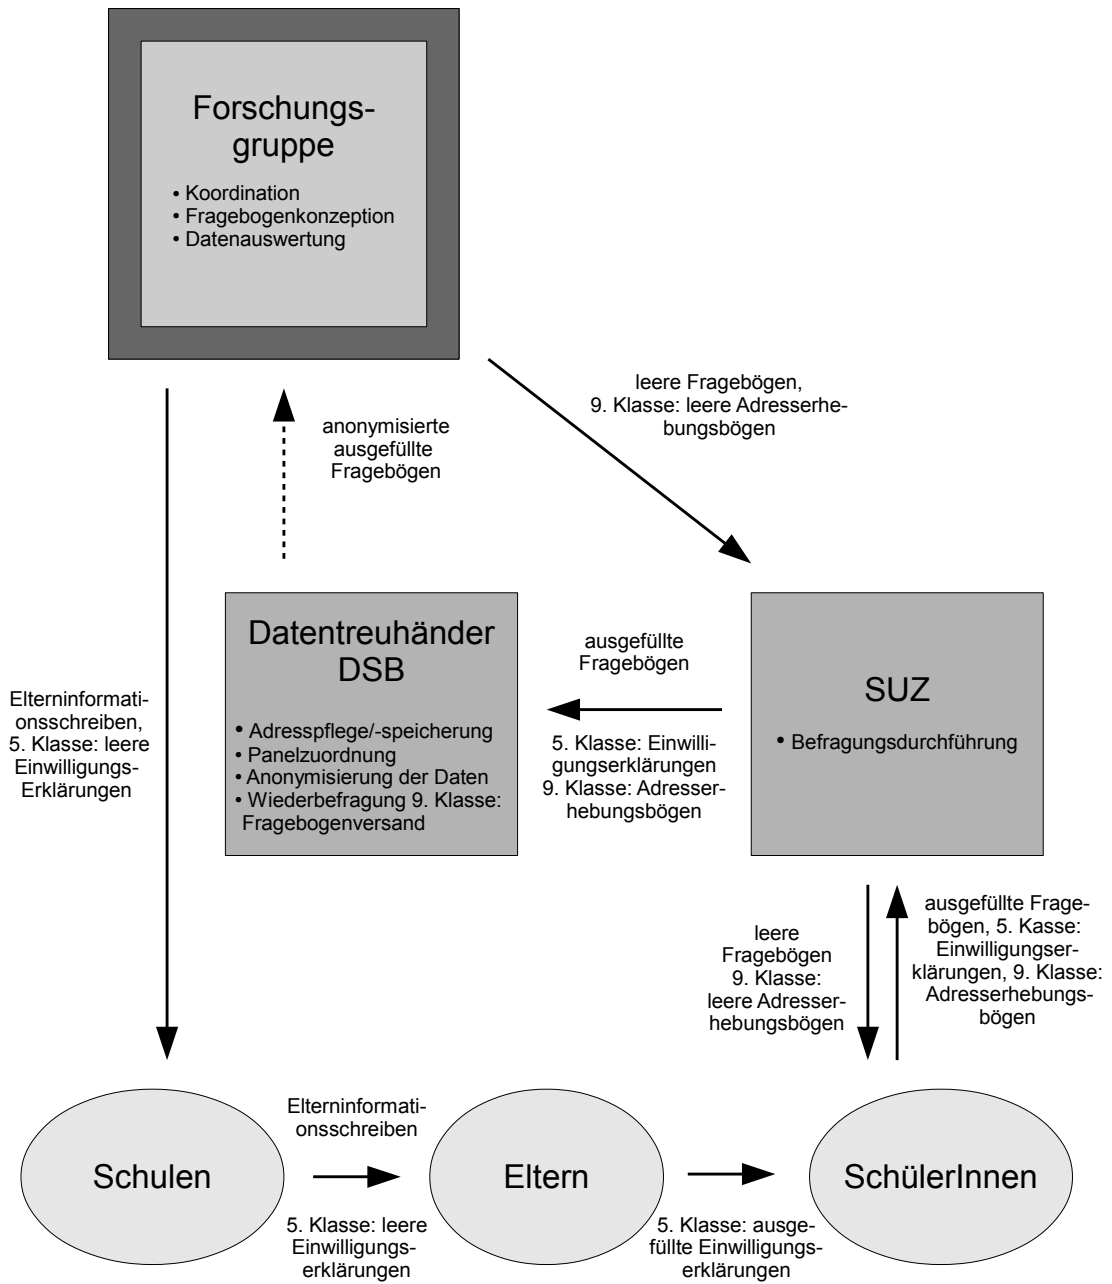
Forschungsgruppe

• Koordination
• Fragebogenkonzeption
• Datenauswertung

leere Fragebögen, 9. Klasse: leere Adresserhebungsbögen

anonymisierte ausgefüllte Fragebögen

Elterninformationsschreiben, 5. Klasse: leere Einwilligungs-Erklärungen

Datentreuhänder DSB

• Adresspflege/-speicherung
• Panelzuordnung
• Anonymisierung der Daten
• Wiederbefragung 9. Klasse: Fragebogenversand

ausgefüllte Fragebögen

5. Klasse: Einwilligungserklärungen 9. Klasse: Adresserhebungsbögen

SUZ

• Befragungsdurchführung

leere Fragebögen 9. Klasse: leere Adresserhebungsbögen

ausgefüllte Fragebögen, 5. Kasse: Einwilligungserklärungen, 9. Klasse: Adresserhebungsbögen

Schulen

Elterninformationsschreiben

5. Klasse: leere Einwilligungserklärungen

Eltern

5. Klasse: ausgefüllte Einwilligungserklärungen

SchülerInnen